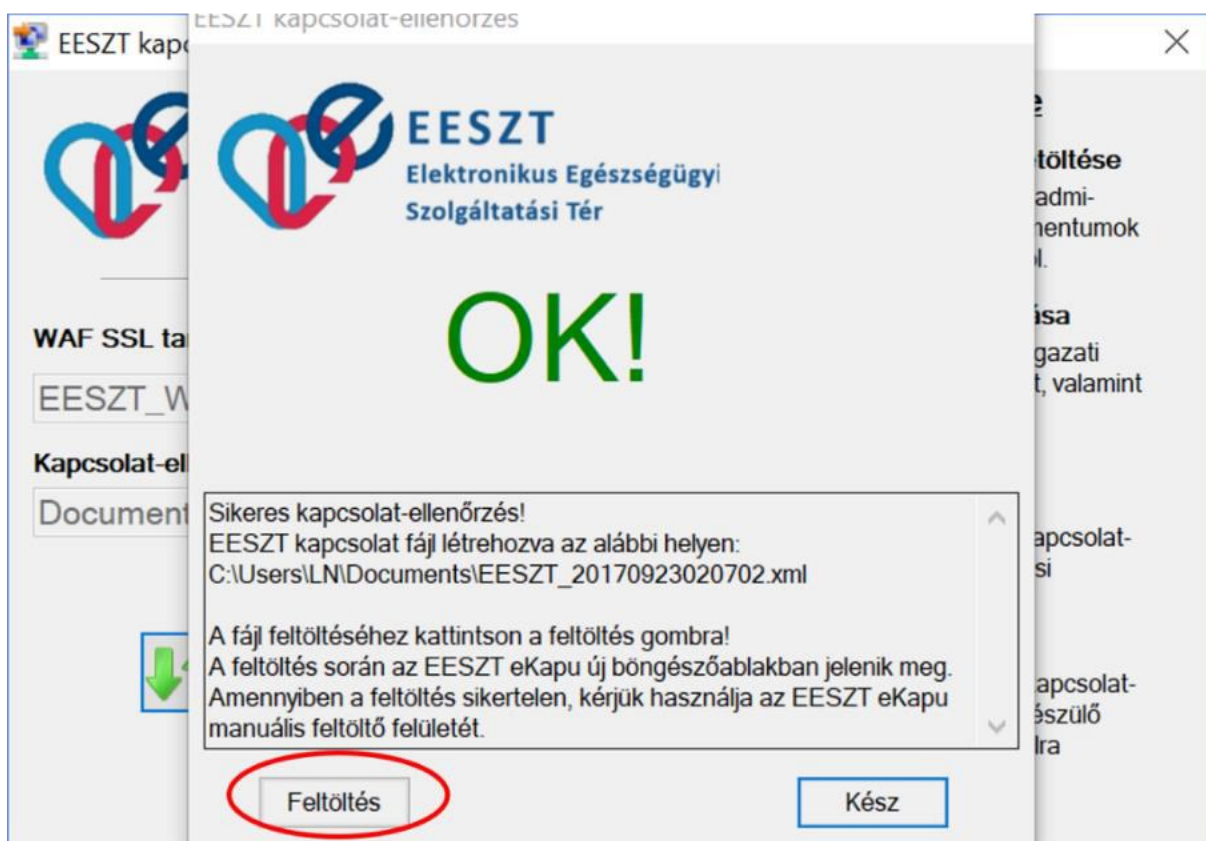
EESZT kapc

EESZT kapcsolat-ellenőrzés

EESZT
Elektronikus Egészségügyi
Szolgáltatási Tér

OK!

e
feltöltése
admi-
nentumok
l.
ása
gazati
t, valamint

WAF SSL ta
EESZT_W
Kapcsolat-el
Document

Sikeres kapcsolat-ellenőrzés!
EESZT kapcsolat fájl létrehozva az alábbi helyen:
C:\Users\LN\Documents\EESZT_20170923020702.xml

A fájl feltöltéséhez kattintson a feltöltés gombra!
A feltöltés során az EESZT eKapu új böngészőablakban jelenik meg.
Amennyiben a feltöltés sikertelen, kérjük használja az EESZT eKapu manuális feltöltő felületét.

apcsolat-
si

apcsolat-
észülő
lra

Feltöltés

Kész